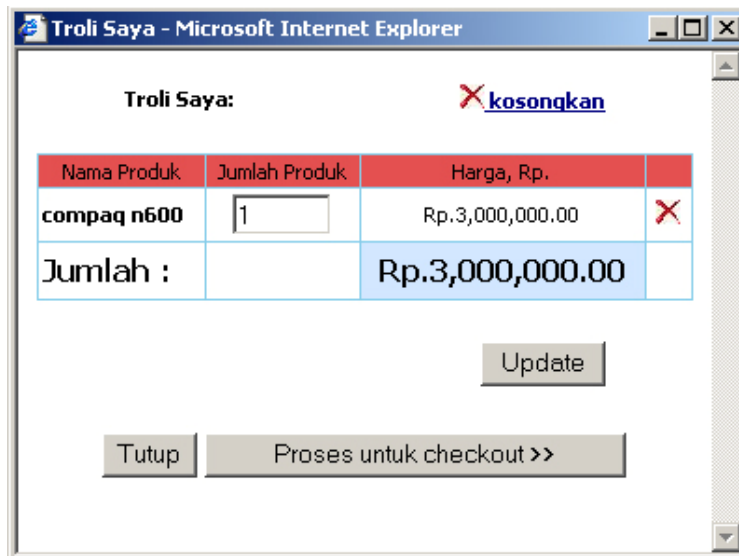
Troli Saya - Microsoft Internet Explorer

Troli Saya:

kosongkan

| Nama Produk | Jumlah Produk | Harga, Rp. | |
|---|---|---|---|
| compaq n600 | 1 | Rp.3,000,000.00 | |
| Jumlah : | | Rp.3,000,000.00 | |

Update

Tutup

Proses untuk checkout >>